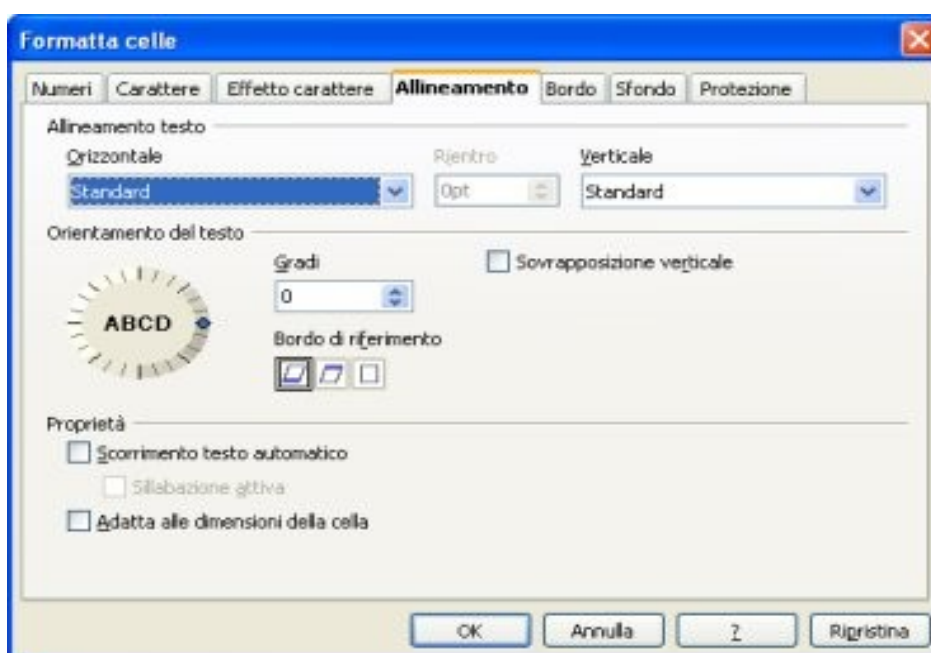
Formatta celle

Numeri | Carattere | Effetto carattere | Allineamento | Bordo | Sfondo | Protezione

Allineamento testo

Orizzontale
Standard

Rientro
0pt

Verticale
Standard

Orientamento del testo

ABCD

Gradi
0

Sovrapposizione verticale

Bordo di riferimento

Proprietà

Scorrimento testo automatico

Sillabazione attiva

Adatta alle dimensioni della cella

OK | Annulla | ? | Ripristina